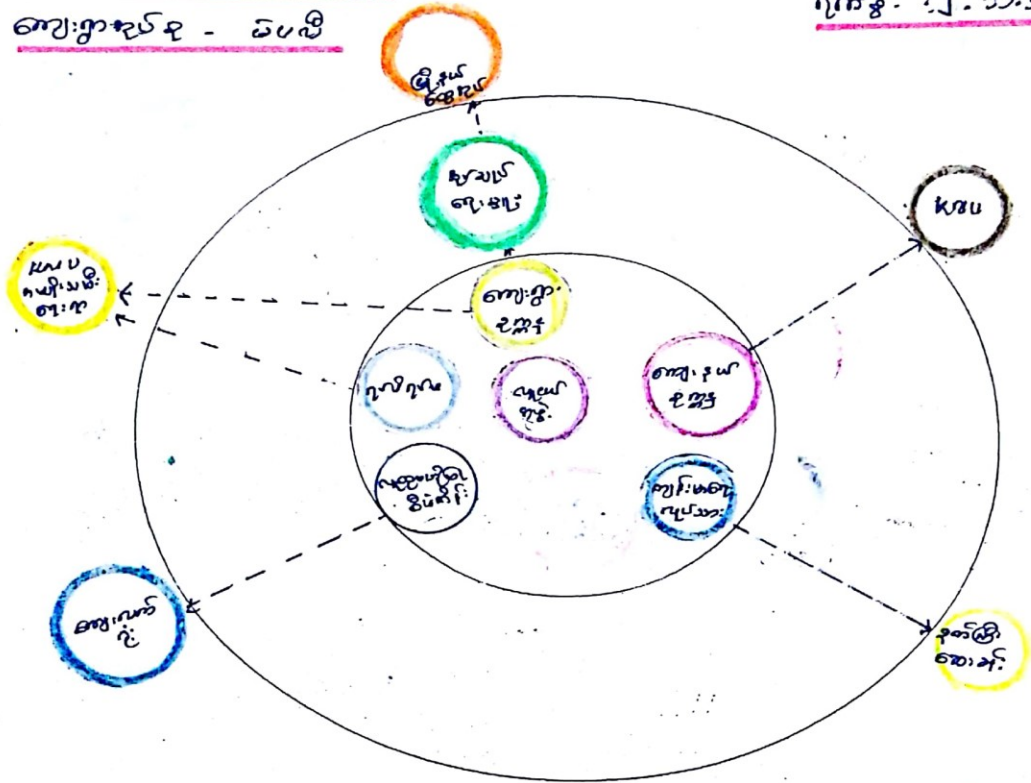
ကျေးရွာအမည် - မဲပလီ

ရက်စွဲ - ၂၂.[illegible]

မြို့နယ် ဆေးရုံ

ကျန်းမာရေး ဌာန

KSU

ကျေးရွာ ဥက္ကဋ္ဌ

ဒေသခံ ပရဟိတ

ဂေါပက

ဘုန်းကြီး ကျောင်း

ကျေးရွာ လူကြီး

ကျောင်းအုပ်

လူမှုဖူလုံ အဖွဲ့

ဈေး

နယ်မြေ ထောက်

ကျေးလက် ဆိုင်

KSU